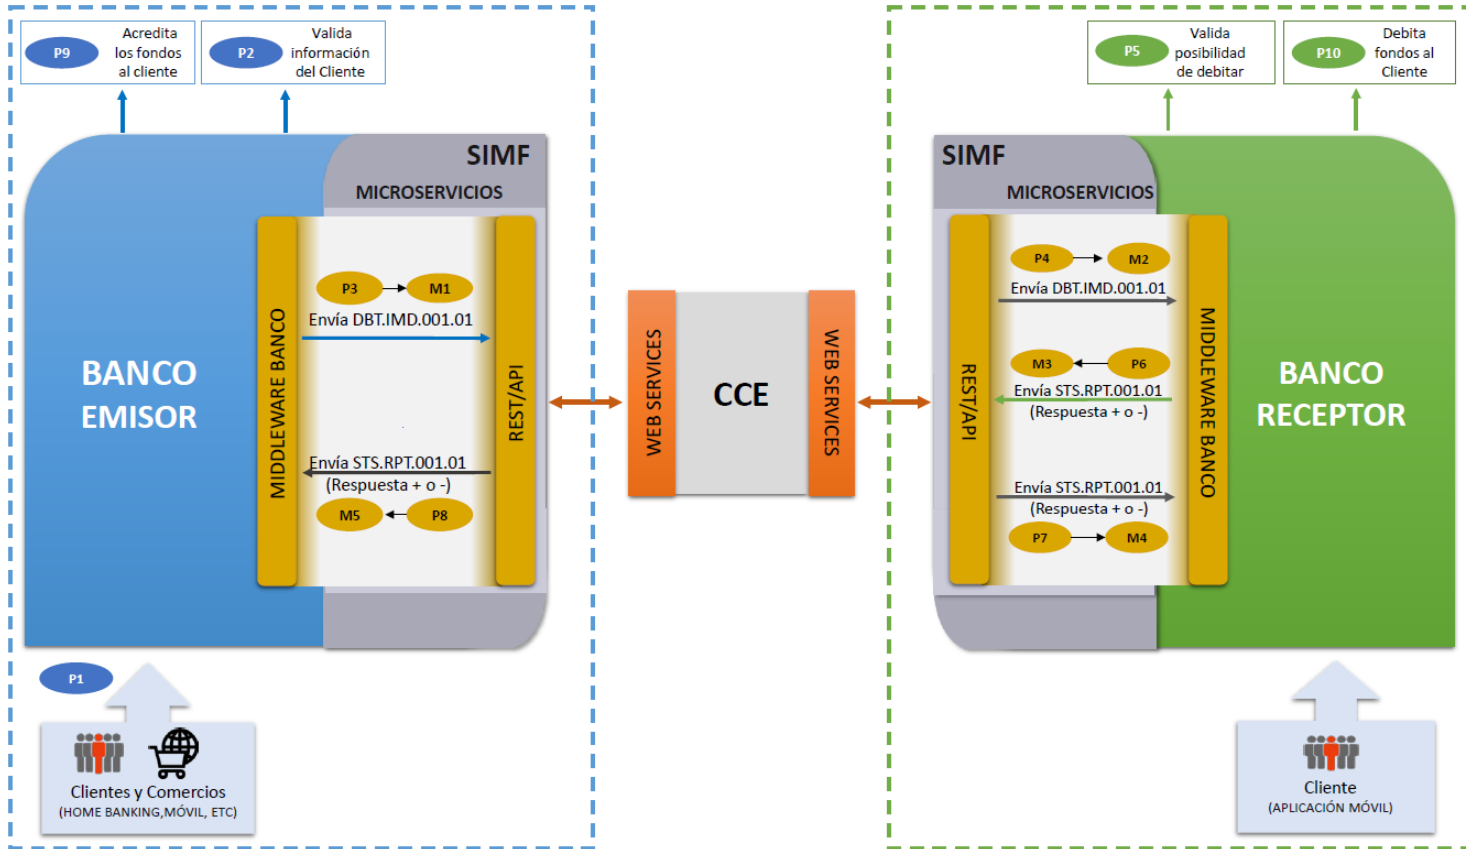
P9 Acredita los fondos al cliente

P2 Valida información del Cliente

SIMF

MICROSERVICIOS

MIDDLEWARE BANCO

P3 M1

Envía DBT.IMD.001.01

REST/API

BANCO EMISOR

Envía STS.RPT.001.01 (Respuesta + o -)

M5 P8

P1

Clientes y Comercios (HOME BANKING,MÓVIL, ETC)

WEB SERVICES

CCE

WEB SERVICES

P5 Valida posibilidad de debitar

P10 Debita fondos al Cliente

SIMF

MICROSERVICIOS

REST/API

P4 M2

Envía DBT.IMD.001.01

M3 P6

Envía STS.RPT.001.01 (Respuesta + o -)

Envía STS.RPT.001.01 (Respuesta + o -)

P7 M4

MIDDLEWARE BANCO

BANCO RECEPTOR

Cliente (APLICACIÓN MÓVIL)